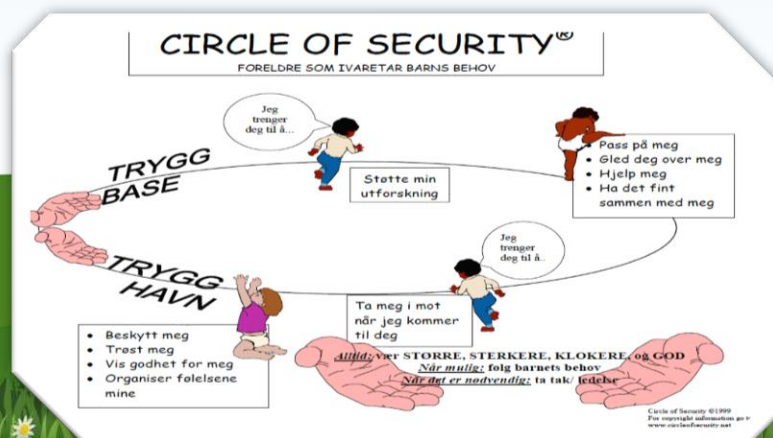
CIRCLE OF SECURITY®
FORELDRE SOM IVARETAR BARNS BEHOV

Jeg trenger deg til å...

TRYGG BASE

Støtte min utforskning

• Pass på meg
• Gled deg over meg
• Hjelp meg
• Ha det fint sammen med meg

Jeg trenger deg til å...

TRYGG HAVN

Ta meg i mot når jeg kommer til deg

• Beskytt meg
• Trøst meg
• Vis godhet for meg
• Organiser følelsene mine

Alltid: vær STØRRE, STERKERE, KLOKERE, og GOD
Når mulig: følg barnets behov
Når det er nødvendig: ta tak/ ledelse

Circle of Security ©1999
For copyright information go t
www.circleofsecurity.net